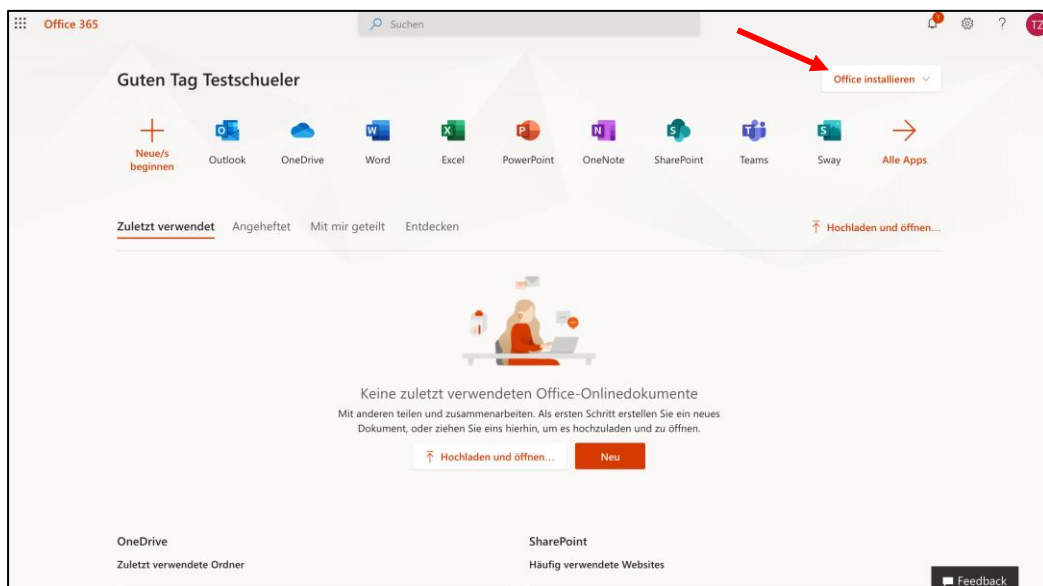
Office 365

Suchen

1

?

TZ

Guten Tag Testschueler

Office installieren

Neue/s beginnen

Outlook

OneDrive

Word

Excel

PowerPoint

OneNote

SharePoint

Teams

Sway

Alle Apps

Zuletzt verwendet

Angeheftet

Mit mir geteilt

Entdecken

Hochladen und öffnen...

Keine zuletzt verwendeten Office-Onlinedokumente

Mit anderen teilen und zusammenarbeiten. Als ersten Schritt erstellen Sie ein neues Dokument, oder ziehen Sie eins hierhin, um es hochzuladen und zu öffnen.

Hochladen und öffnen...

Neu

OneDrive

Zuletzt verwendete Ordner

SharePoint

Häufig verwendete Websites

Feedback